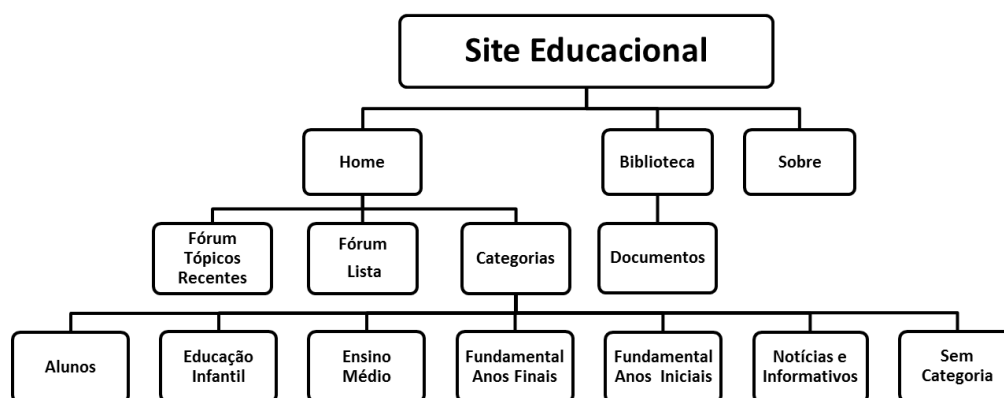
Site Educacional

Home

Biblioteca

Sobre

Fórum Tópicos Recentes

Fórum Lista

Categorias

Documentos

Alunos

Educação Infantil

Ensino Médio

Fundamental Anos Finais

Fundamental Anos Iniciais

Notícias e Informativos

Sem Categoria